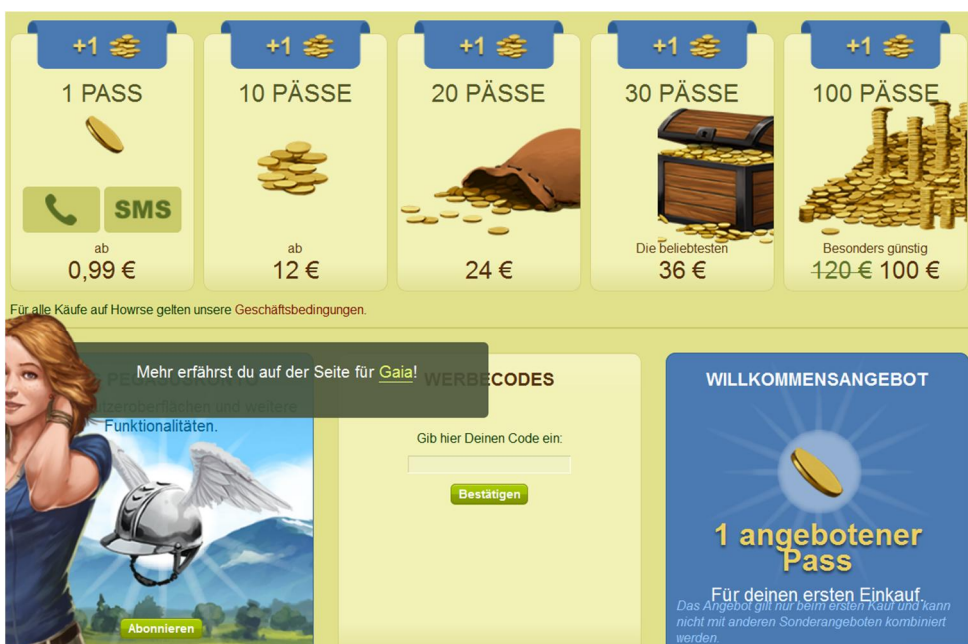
+1

1 PASS

SMS

ab

0,99 €

+1

10 PÄSSE

ab

12 €

+1

20 PÄSSE

24 €

+1

30 PÄSSE

Die beliebtesten

36 €

+1

100 PÄSSE

Besonders günstig

~~120 €~~ 100 €

Für alle Käufe auf Howrse gelten unsere Geschäftsbedingungen.

Mehr erfährst du auf der Seite für Gaia!

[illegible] PEGASUSKLUB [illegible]

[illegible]tzeroberflächen und weitere Funktionalitäten.

Abonnieren

WERBECODES

Gib hier Deinen Code ein:

Bestätigen

WILLKOMMENSANGEBOT

1 angebotener Pass

Für deinen ersten Einkauf.

Das Angebot gilt nur beim ersten Kauf und kann nicht mit anderen Sonderangeboten kombiniert werden.